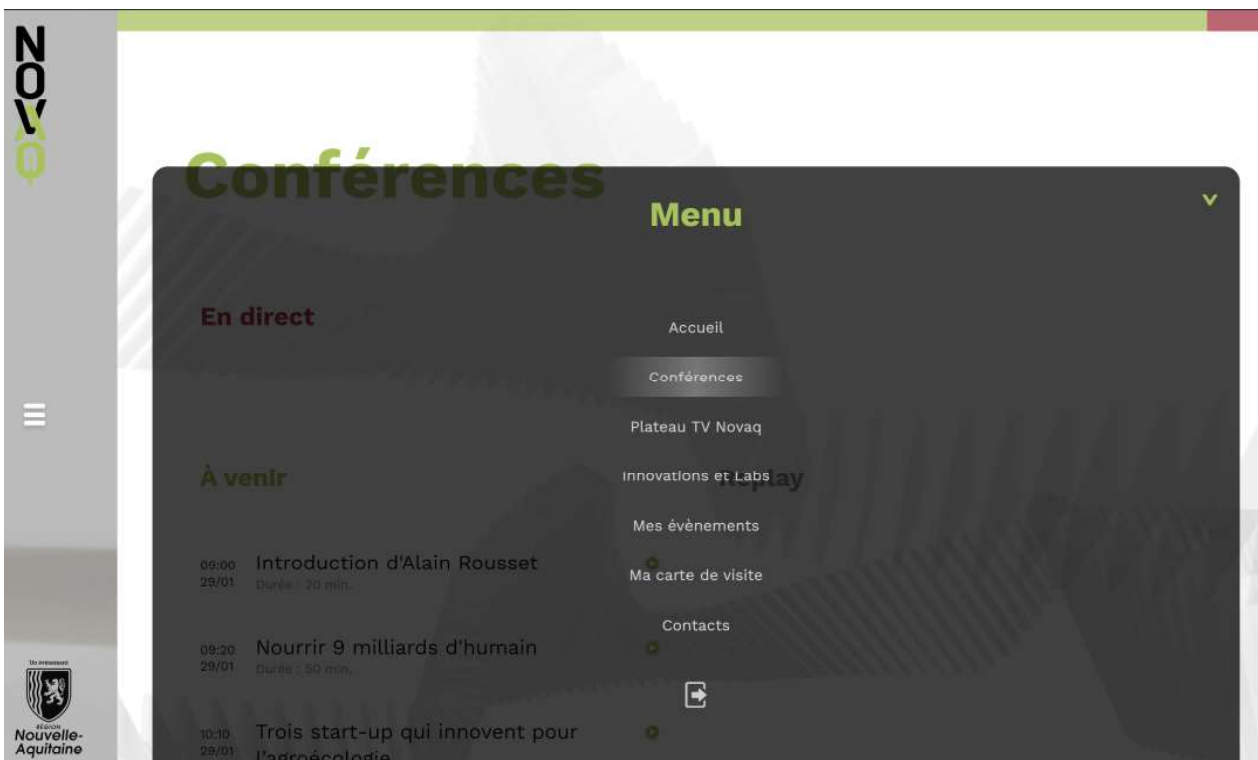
NOVAQ

Conférences

Menu

En direct

Accueil

Conférences

Plateau TV Novaq

À venir

Innovations et Labs

Replay

Mes évènements

09:00 29/01 Introduction d'Alain Rousset
Durée : 20 min.

Ma carte de visite

Contacts

09:20 29/01 Nourrir 9 milliards d'humain
Durée : 50 min.

10:10 29/01 Trois start-up qui innovent pour l'agroécologie

Un événement
RÉGION
Nouvelle-Aquitaine